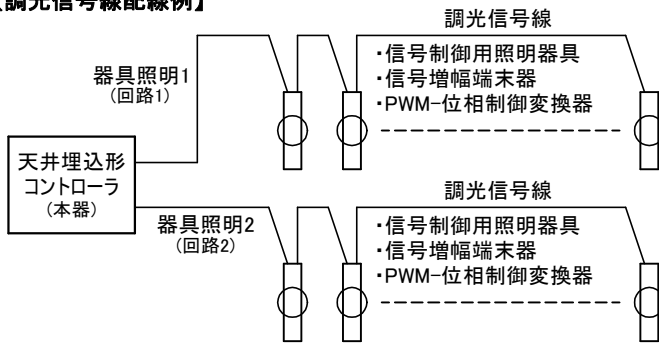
【調光信号線配線例】

調光信号線

器具照明1
(回路1)

・信号制御用照明器具
・信号増幅端末器
・PWM-位相制御変換器

天井埋込形
コントローラ
(本器)

調光信号線

器具照明2
(回路2)

・信号制御用照明器具
・信号増幅端末器
・PWM-位相制御変換器